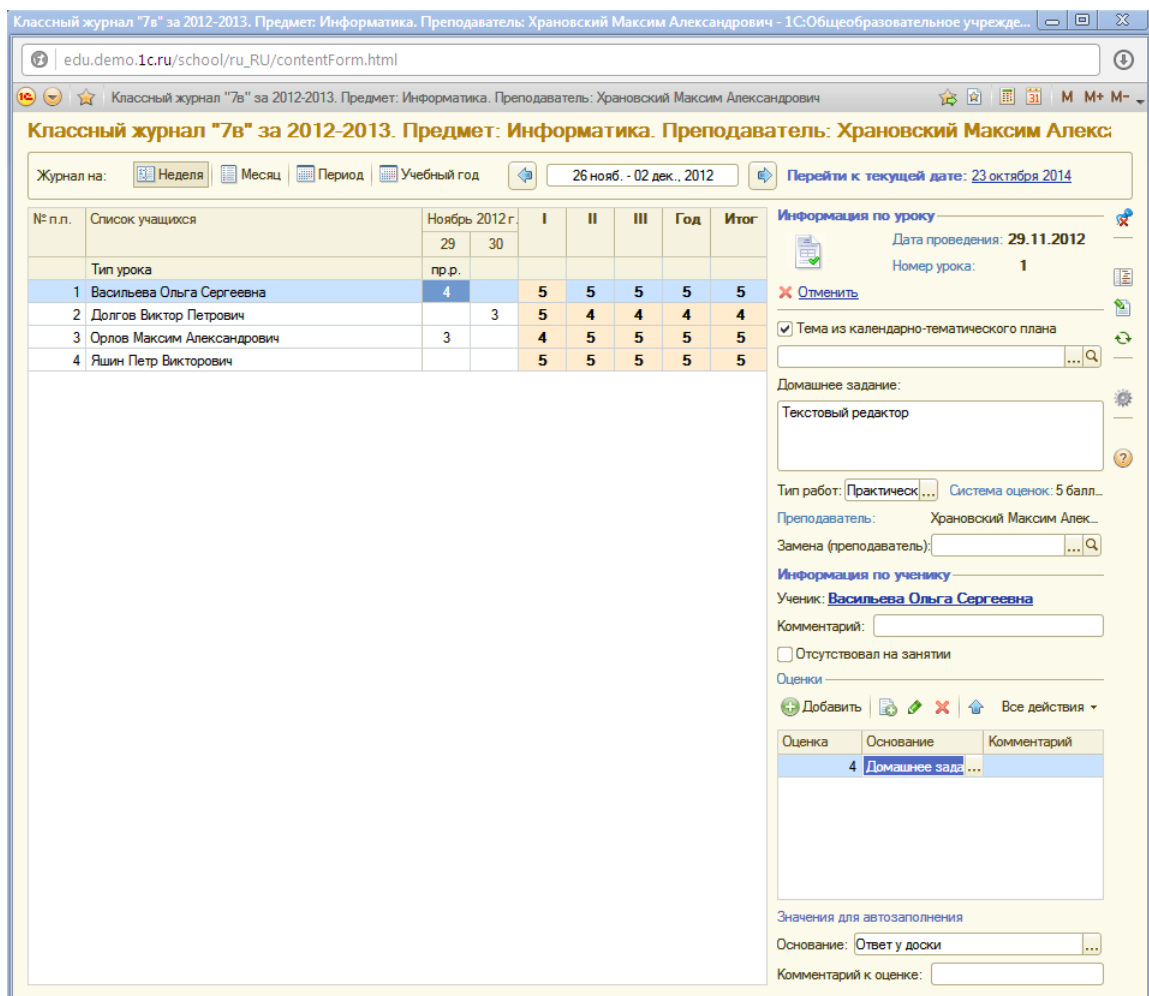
Классный журнал "7в" за 2012-2013. Предмет: Информатика. Преподаватель: Храновский Максим Александрович - 1С:Общеобразовательное учрежде...

edu.demo.1c.ru/school/ru_RU/contentForm.html

Классный журнал "7в" за 2012-2013. Предмет: Информатика. Преподаватель: Храновский Максим Александрович

M M+ M-

Классный журнал "7в" за 2012-2013. Предмет: Информатика. Преподаватель: Храновский Максим Алекс

Журнал на: Неделя Месяц Период Учебный год 26 нояб. - 02 дек., 2012 Перейти к текущей дате: 23 октября 2014

| № п.п. | Список учащихся | Ноябрь 2012 г. 29 | 30 | I | II | III | Год | Итог |
|---|---|---|---|---|---|---|---|---|
| | Тип урока | пр.р. | | | | | | |
| 1 | Васильева Ольга Сергеевна | 4 | | 5 | 5 | 5 | 5 | 5 |
| 2 | Долгов Виктор Петрович | | 3 | 5 | 4 | 4 | 4 | 4 |
| 3 | Орлов Максим Александрович | 3 | | 4 | 5 | 5 | 5 | 5 |
| 4 | Яшин Петр Викторович | | | 5 | 5 | 5 | 5 | 5 |

Информация по уроку
Дата проведения: 29.11.2012
Номер урока: 1
Отменить
Тема из календарно-тематического плана
Домашнее задание:
Текстовый редактор
Тип работ: Практическ... Система оценок: 5 балл...
Преподаватель: Храновский Максим Алек...
Замена (преподаватель):
Информация по ученику
Ученик: Васильева Ольга Сергеевна
Комментарий:
Отсутствовал на занятии
Оценки
Добавить Все действия

| Оценка | Основание | Комментарий |
|---|---|---|
| 4 | Домашнее зада... | |

Значения для автозаполнения
Основание: Ответ у доски
Комментарий к оценке: